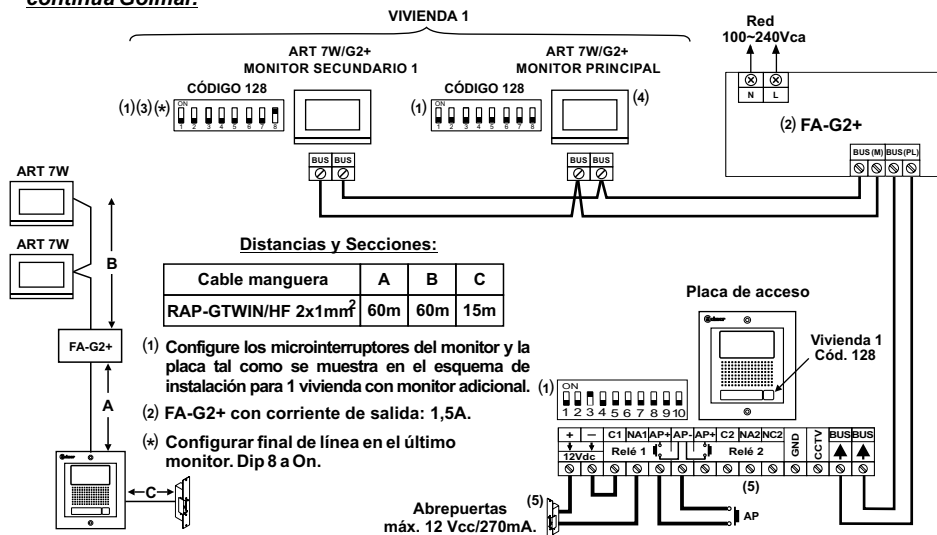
continua Golmar.

VIVIENDA 1

ART 7W/G2+
MONITOR SECUNDARIO 1

ART 7W/G2+
MONITOR PRINCIPAL

Red
100~240Vca

CÓDIGO 128

CÓDIGO 128

(1)(3)(*) ON 1 2 3 4 5 6 7 8

(1) ON 1 2 3 4 5 6 7 8

(4)

N L

(2) FA-G2+

BUS BUS

BUS BUS

BUS (M) BUS (PL)

ART 7W

ART 7W

B

Distancias y Secciones:

| Cable manguera | A | B | C |
|---|---|---|---|
| RAP-GTWIN/HF 2x1mm$^2$ | 60m | 60m | 15m |

Placa de acceso

Vivienda 1
Cód. 128

FA-G2+

A

(1) Configure los microinterruptores del monitor y la placa tal como se muestra en el esquema de instalación para 1 vivienda con monitor adicional.

(2) FA-G2+ con corriente de salida: 1,5A.

(*) Configurar final de línea en el último monitor. Dip 8 a On.

C

(1) ON 1 2 3 4 5 6 7 8 9 10

+ — C1 NA1 AP+ AP- AP+ C2 NA2 NC2 GND CCTV BUS BUS
12Vdc Relé 1 Relé 2

(5)

(5)

Abrepuertas
máx. 12 Vcc/270mA.

AP